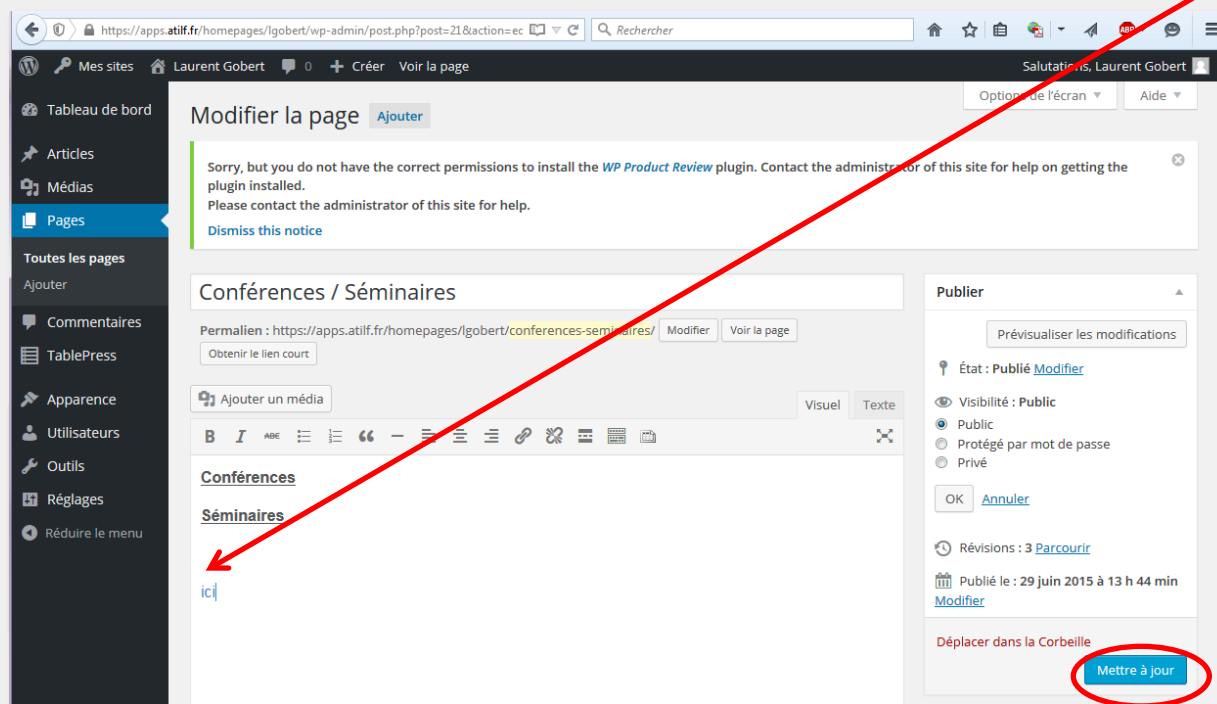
https://apps.atilf.fr/homepages/lgobert/wp-admin/post.php?post=21&action=ec

Rechercher

Mes sites Laurent Gobert 0 Créer Voir la page

Salutations, Laurent Gobert

Tableau de bord

Articles

Médias

Pages

Toutes les pages

Ajouter

Commentaires

TablePress

Apparence

Utilisateurs

Outils

Réglages

Réduire le menu

Options de l'écran

Aide

Modifier la page Ajouter

Sorry, but you do not have the correct permissions to install the WP Product Review plugin. Contact the administrator of this site for help on getting the plugin installed.
Please contact the administrator of this site for help.

Dismiss this notice

Conférences / Séminaires

Permalien : https://apps.atilf.fr/homepages/lgobert/conferences-seminaires/ Modifier Voir la page

Obtenir le lien court

Ajouter un média

Visuel Texte

Conférences

Séminaires

ici

Publier

Prévisualiser les modifications

État : Publié Modifier

Visibilité : Public

Public

Protégé par mot de passe

Privé

OK Annuler

Révisions : 3 Parcourir

Publié le : 29 juin 2015 à 13 h 44 min

Modifier

Déplacer dans la Corbeille

Mettre à jour